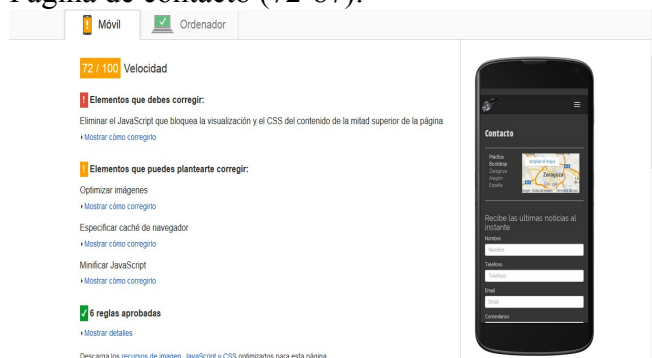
Página de contacto (72-87).

Móvil
Ordenador

72 / 100 Velocidad

! Elementos que debes corregir:

Eliminar el JavaScript que bloquea la visualización y el CSS del contenido de la mitad superior de la página

▸ Mostrar cómo corregirlo

! Elementos que puedes plantearte corregir:

Optimizar imágenes

▸ Mostrar cómo corregirlo

Especificar caché de navegador

▸ Mostrar cómo corregirlo

Minificar JavaScript

▸ Mostrar cómo corregirlo

✓ 6 reglas aprobadas

▸ Mostrar detalles

Descarga los recursos de imagen, JavaScript y CSS optimizados para esta página.

Contacto

Prácticas Bootstrap
Zaragoza
Aragón
España

Ampliar el mapa
Zaragoza

Recibe las últimas noticias al instante

Nombre
Nombre

Teléfono
Teléfono

Email
Email

Comentarios